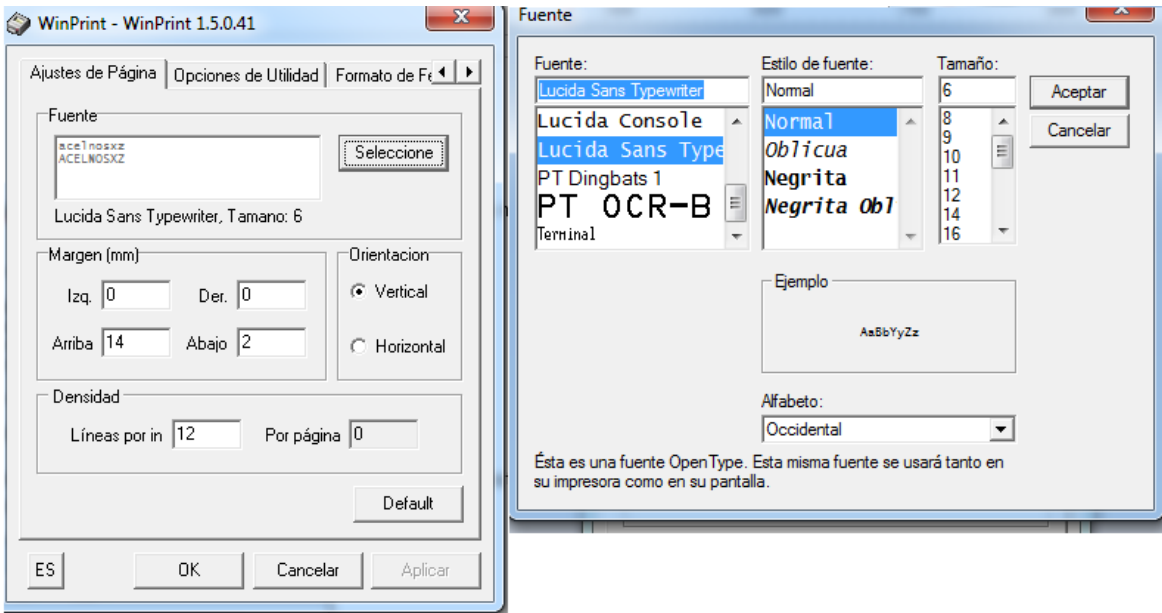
WinPrint - WinPrint 1.5.0.41

Ajustes de Página | Opciones de Utilidad | Formato de Fe

Fuente

acelnosxz
ACELNOSXZ

Seleccione

Lucida Sans Typewriter, Tamano: 6

Margen (mm)

Izq. 0 Der. 0

Arriba 14 Abajo 2

Orientacion

Vertical

Horizontal

Densidad

Líneas por in 12 Por página 0

Default

ES OK Cancelar Aplicar

Fuente

Fuente:
Lucida Sans Typewriter
Lucida Console
Lucida Sans Type
PT Dingbats 1
PT OCR-B
Terminal

Estilo de fuente:
Normal
Normal
Oblicua
Negrita
Negrita Obl

Tamaño:
6
8
9
10
11
12
14
16

Aceptar

Cancelar

Ejemplo

AaBbYyZz

Alfabeto:
Occidental

Ésta es una fuente OpenType. Esta misma fuente se usará tanto en su impresora como en su pantalla.